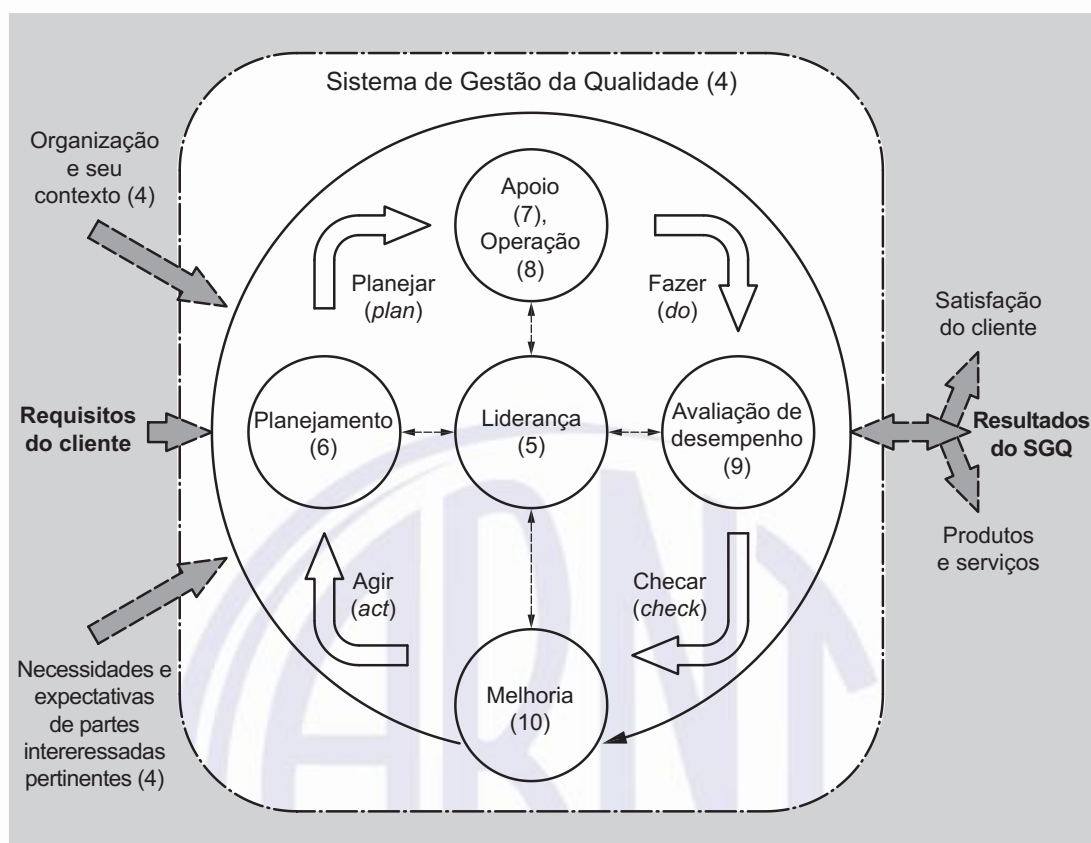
Sistema de Gestão da Qualidade (4)

Organização e seu contexto (4)

Requisitos do cliente

Necessidades e expectativas de partes intereressadas pertinentes (4)

Apoio (7), Operação (8)

Planejar (*plan*)

Fazer (*do*)

Planejamento (6)

Liderança (5)

Avaliação de desempenho (9)

Agir (*act*)

Checar (*check*)

Melhoria (10)

Satisfação do cliente

Resultados do SGQ

Produtos e serviços

ABNT